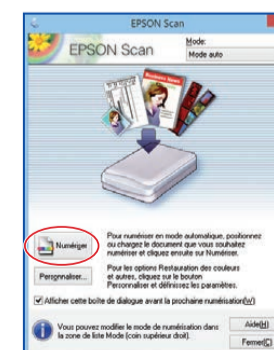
EPSON Scan

EPSON Scan

Mode:
Mode auto

Business News

Numériser

Pour numériser en mode automatique, positionnez ou chargez le document que vous souhaitez numériser et cliquez ensuite sur Numériser.

Personnaliser...

Pour les options Restauration des couleurs et autres, cliquez sur le bouton Personnaliser et définissez les paramètres.

Afficher cette boîte de dialogue avant la prochaine numérisation(W)

Vous pouvez modifier le mode de numérisation dans la zone de liste Mode (coin supérieur droit).

Aide(H)

Fermer(C)